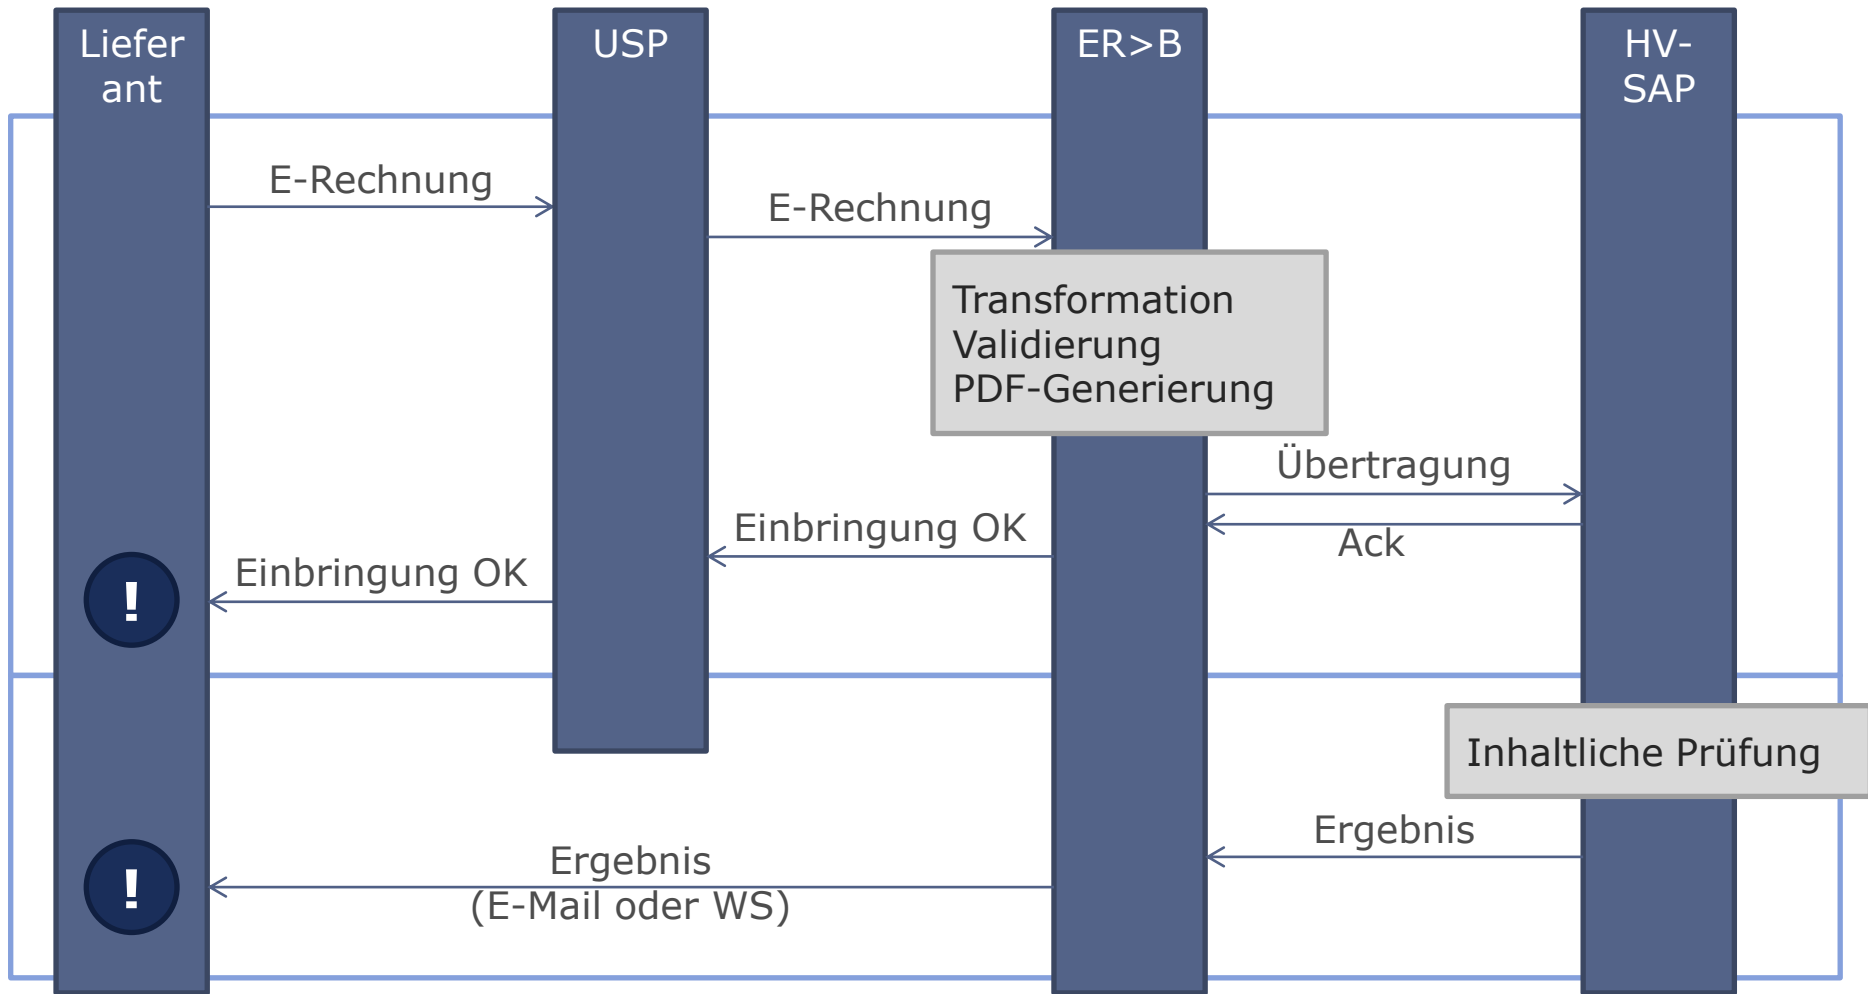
Liefer ant

USP

ER>B

HV-SAP

E-Rechnung

E-Rechnung

Transformation
Validierung
PDF-Generierung

Übertragung

Ack

Einbringung OK

Einbringung OK

!

Inhaltliche Prüfung

Ergebnis

!

Ergebnis
(E-Mail oder WS)